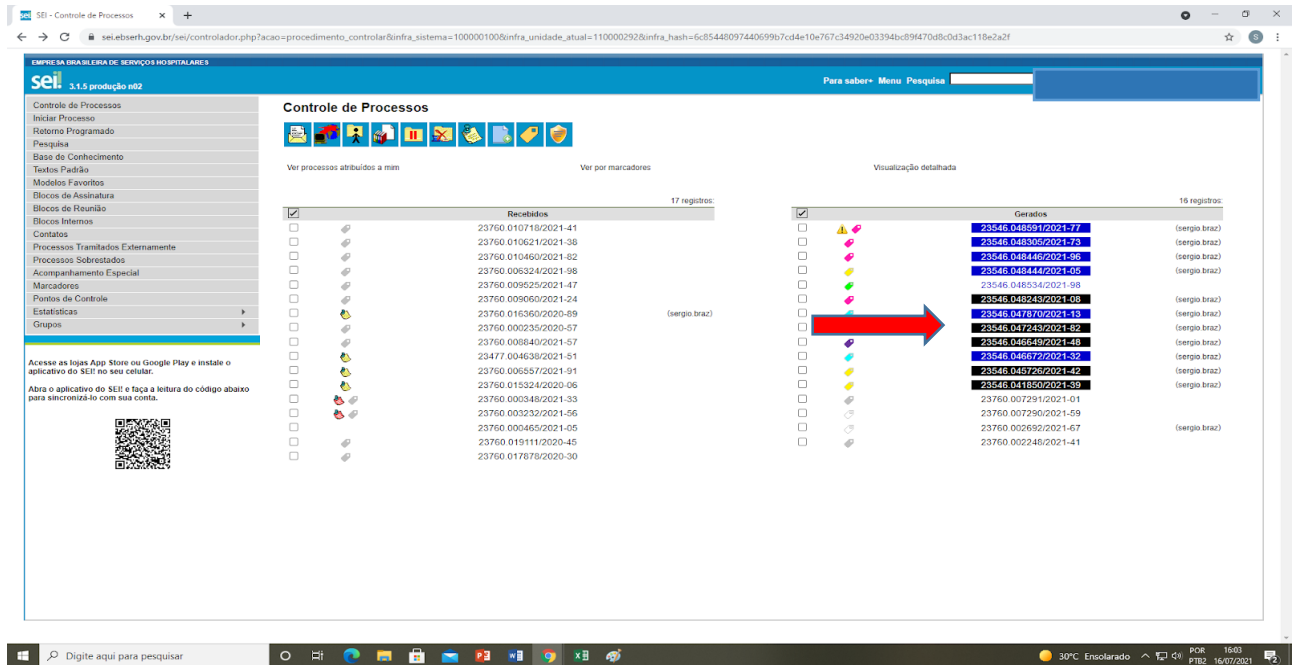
SEI - Controle de Processos ×  +

sei.ebserh.gov.br/sei/controlador.php?acao=procedimento_controlar&infra_sistema=100000100&infra_unidade_atual=110000292&infra_hash=6c85448097440699b7cd4e10e767c34920e03394bc89f470d8c0d3ac118e2a2f

EMPRESA BRASILEIRA DE SERVIÇOS HOSPITALARES
sei! 3.1.5 produção n02

Para saber+ Menu Pesquisa

Controle de Processos
Iniciar Processo
Retorno Programado
Pesquisa
Base de Conhecimento
Textos Padrão
Modelos Favoritos
Blocos de Assinatura
Blocos de Reunião
Blocos Internos
Contatos
Processos Tramitados Externamente
Processos Sobrestados
Acompanhamento Especial
Marcadores
Pontos de Controle
Estatísticas
Grupos

Acesse as lojas App Store ou Google Play e instale o aplicativo do SEI! no seu celular.

Abra o aplicativo do SEI! e faça a leitura do código abaixo para sincronizá-lo com sua conta.

Controle de Processos

Ver processos atribuídos a mim

Ver por marcadores

Visualização detalhada

17 registros:

| Recebidos | |
|---|---|
| 23760.010718/2021-41 | |
| 23760.010621/2021-38 | |
| 23760.010460/2021-82 | |
| 23760.006324/2021-98 | |
| 23760.009525/2021-47 | |
| 23760.009060/2021-24 | |
| 23760.016360/2020-89 | (sergio.braz) |
| 23760.000235/2020-57 | |
| 23760.008840/2021-57 | |
| 23477.004638/2021-51 | |
| 23760.006557/2021-91 | |
| 23760.015324/2020-06 | |
| 23760.000348/2021-33 | |
| 23760.003232/2021-56 | |
| 23760.000465/2021-05 | |
| 23760.019111/2020-45 | |
| 23760.017878/2020-30 | |

16 registros:

| Gerados | |
|---|---|
| 23546.048591/2021-77 | (sergio.braz) |
| 23546.048305/2021-73 | (sergio.braz) |
| 23546.048446/2021-96 | (sergio.braz) |
| 23546.048444/2021-05 | (sergio.braz) |
| 23546.048534/2021-98 | |
| 23546.048243/2021-08 | (sergio.braz) |
| 23546.047870/2021-13 | (sergio.braz) |
| 23546.047243/2021-82 | (sergio.braz) |
| 23546.046649/2021-48 | (sergio.braz) |
| 23546.046672/2021-32 | (sergio.braz) |
| 23546.045726/2021-42 | (sergio.braz) |
| 23546.041850/2021-39 | (sergio.braz) |
| 23760.007291/2021-01 | |
| 23760.007290/2021-59 | |
| 23760.002692/2021-67 | (sergio.braz) |
| 23760.002248/2021-41 | |

Digite aqui para pesquisar

30°C Ensolarado POR PTB2 16:03 16/07/2021